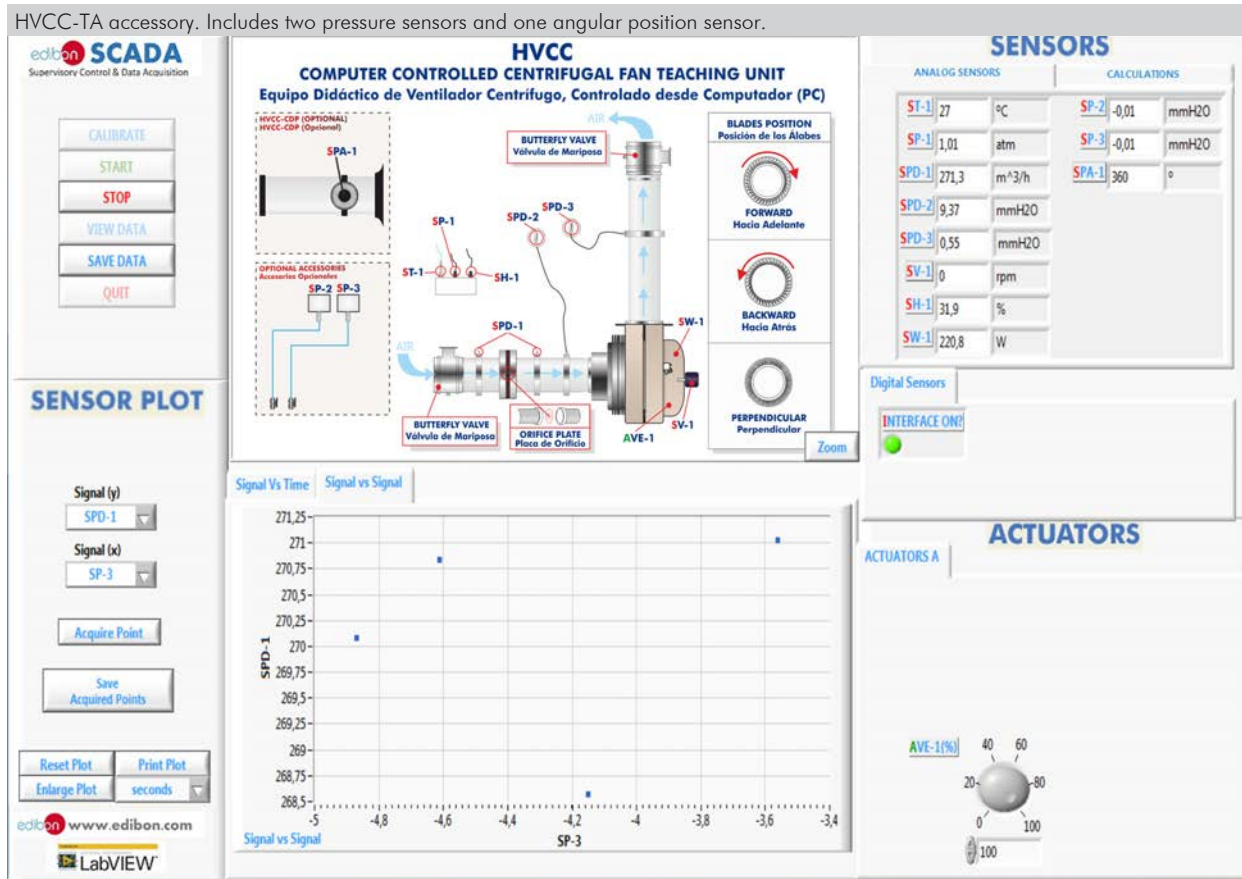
HVCC-TA accessory. Includes two pressure sensors and one angular position sensor.

edibon SCADA
Supervisory Control & Data Acquisition

CALIBRATE
START
STOP
VIEW DATA
SAVE DATA
QUIT

HVCC
COMPUTER CONTROLLED CENTRIFUGAL FAN TEACHING UNIT
Equipo Didáctico de Ventilador Centrífugo, Controlado desde Computador (PC)

HVCC-CDP (OPTIONAL)
HVCC-CDP (Opcional)
SPA-1

OPTIONAL ACCESSORIES
Accesorios Opcionales
SP-2 SP-3

BUTTERFLY VALVE
Válvula de Mariposa
AIR
SP-1
ST-1
SH-1
SPD-2
SPD-3
SPD-1
AIR
SW-1
BUTTERFLY VALVE
Válvula de Mariposa
ORIFICE PLATE
Placa de Orificio
AVE-1
SV-1

BLADES POSITION
Posición de los Álabes
FORWARD
Hacia Adelante
BACKWARD
Hacia Atrás
PERPENDICULAR
Perpendicular
Zoom

SENSORS
ANALOG SENSORS
CALCULATIONS

| | | | | | |
|---|---|---|---|---|---|
| ST-1 | 27 | ºC | SP-2 | -0,01 | mmH2O |
| SP-1 | 1,01 | atm | SP-3 | -0,01 | mmH2O |
| SPD-1 | 271,3 | m^3/h | SPA-1 | 360 | º |
| SPD-2 | 9,37 | mmH2O | | | |
| SPD-3 | 0,55 | mmH2O | | | |
| SV-1 | 0 | rpm | | | |
| SH-1 | 31,9 | % | | | |
| SW-1 | 220,8 | W | | | |

Digital Sensors
INTERFACE ON?

SENSOR PLOT
Signal (y)
SPD-1
Signal (x)
SP-3
Acquire Point
Save Acquired Points
Reset Plot
Print Plot
Enlarge Plot
seconds

Signal Vs Time
Signal vs Signal
271,25
271
270,75
270,5
270,25
270
269,75
269,5
269,25
269
268,75
268,5
SPD-1
-5
-4,8
-4,6
-4,4
-4,2
-4
-3,8
-3,6
-3,4
SP-3
Signal vs Signal

ACTUATORS
ACTUATORS A
AVE-1(%)
0
20
40
60
80
100
100

edibon www.edibon.com
LabVIEW